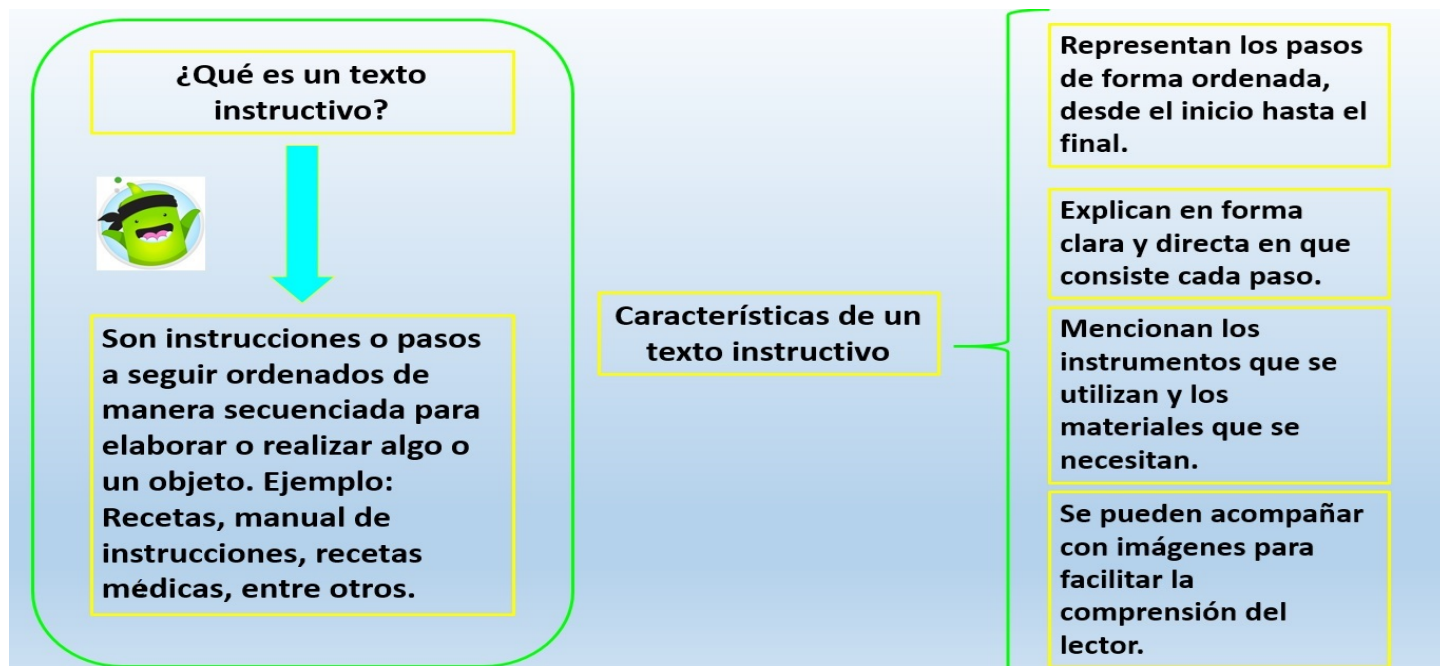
¿Qué es un texto instructivo?

Son instrucciones o pasos a seguir ordenados de manera secuenciada para elaborar o realizar algo o un objeto. Ejemplo: Recetas, manual de instrucciones, recetas médicas, entre otros.

Características de un texto instructivo

Representan los pasos de forma ordenada, desde el inicio hasta el final.

Explican en forma clara y directa en que consiste cada paso.

Mencionan los instrumentos que se utilizan y los materiales que se necesitan.

Se pueden acompañar con imágenes para facilitar la comprensión del lector.